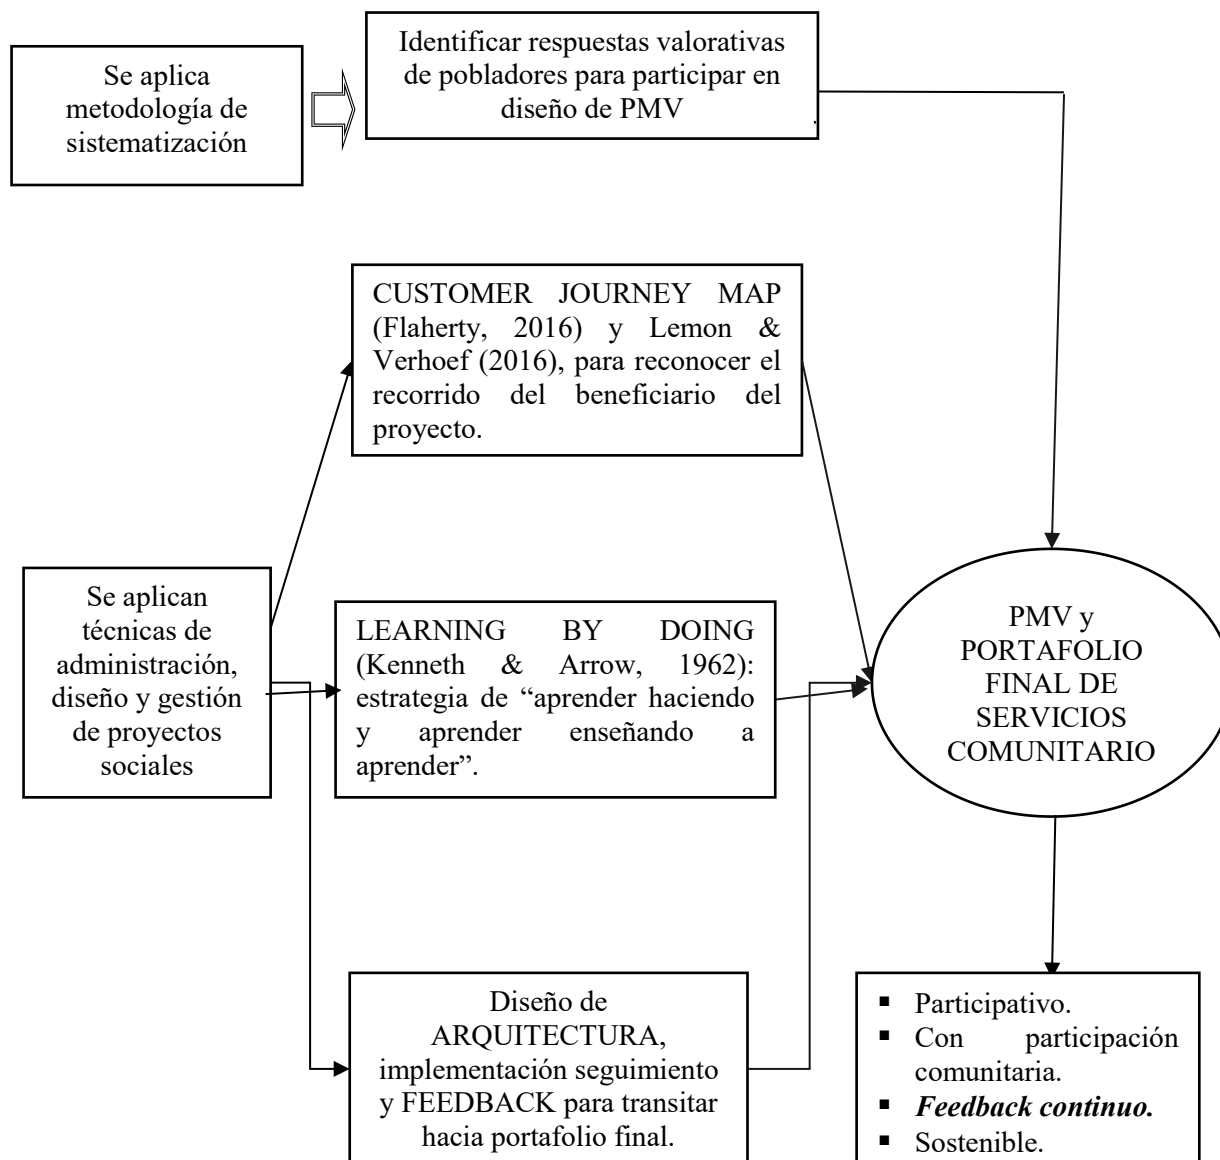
Se aplica metodología de sistematización

Identificar respuestas valorativas de pobladores para participar en diseño de PMV

CUSTOMER JOURNEY MAP (Flaherty, 2016) y Lemon & Verhoef (2016), para reconocer el recorrido del beneficiario del proyecto.

Se aplican técnicas de administración, diseño y gestión de proyectos sociales

LEARNING BY DOING (Kenneth & Arrow, 1962): estrategia de “aprender haciendo y aprender enseñando a aprender”.

PMV y PORTAFOLIO FINAL DE SERVICIOS COMUNITARIO

Diseño de ARQUITECTURA, implementación seguimiento y FEEDBACK para transitar hacia portafolio final.

- Participativo.
- Con participación comunitaria.
- ***Feedback continuo.***
- Sostenible.